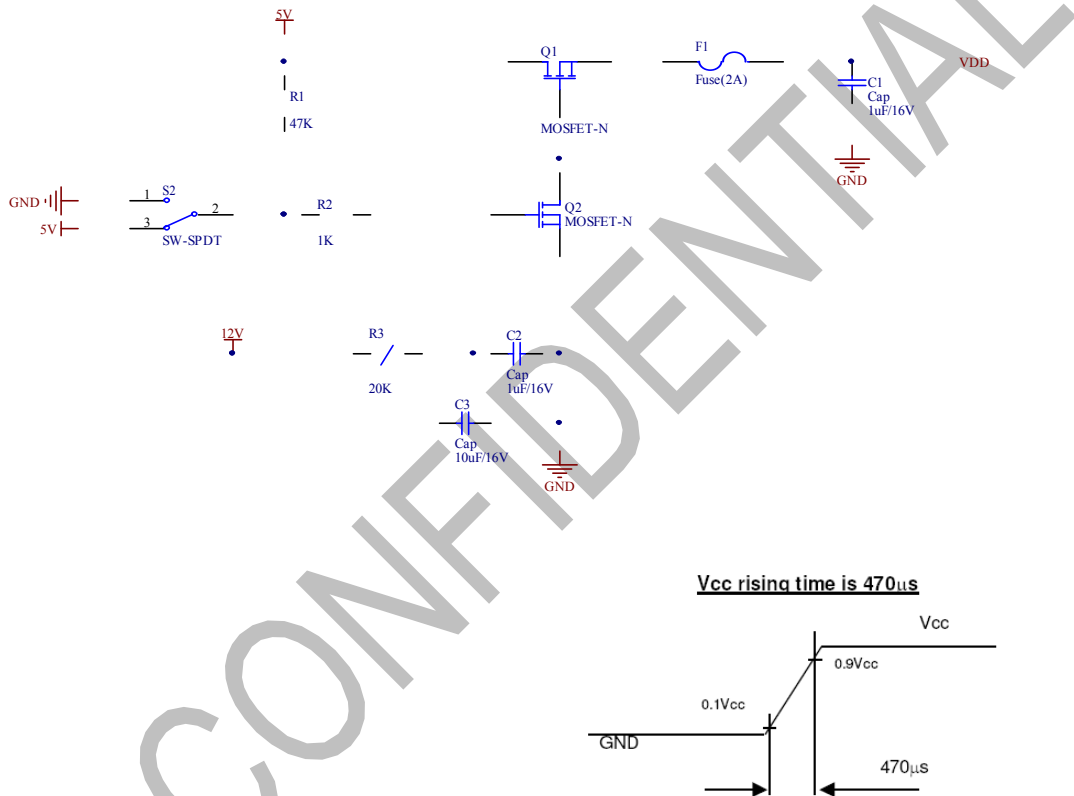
5V
R1
47K
Q1
MOSFET-N
F1
Fuse(2A)
C1
Cap
1uF/16V
VDD
GND
GND
5V
S2
1
3
2
SW-SPDT
R2
1K
Q2
MOSFET-N
12V
R3
20K
C2
Cap
1uF/16V
C3
Cap
10uF/16V
GND
CONFIDENTIAL
Vcc rising time is 470$\mu$s
Vcc
0.9Vcc
0.1Vcc
GND
470$\mu$s